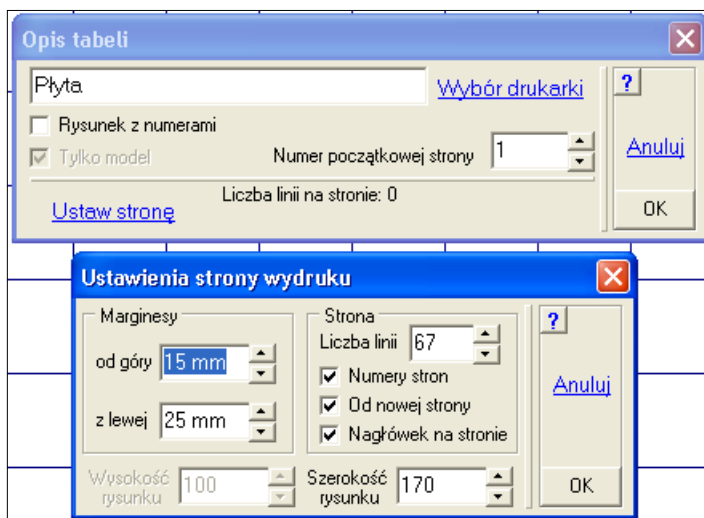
Opis tabeli

Płyta

Wybór drukarki

?

Rysunek z numerami

Tylko model

Numer początkowej strony 1

Anuluj

Liczba linii na stronie: 0

Ustaw stronę

OK

Ustawienia strony wydruku

Marginesy

od góry 15 mm

z lewej 25 mm

Strona

Liczba linii 67

Numery stron

Od nowej strony

Nagłówek na stronie

?

Anuluj

Wysokość rysunku 100

Szerokość rysunku 170

OK